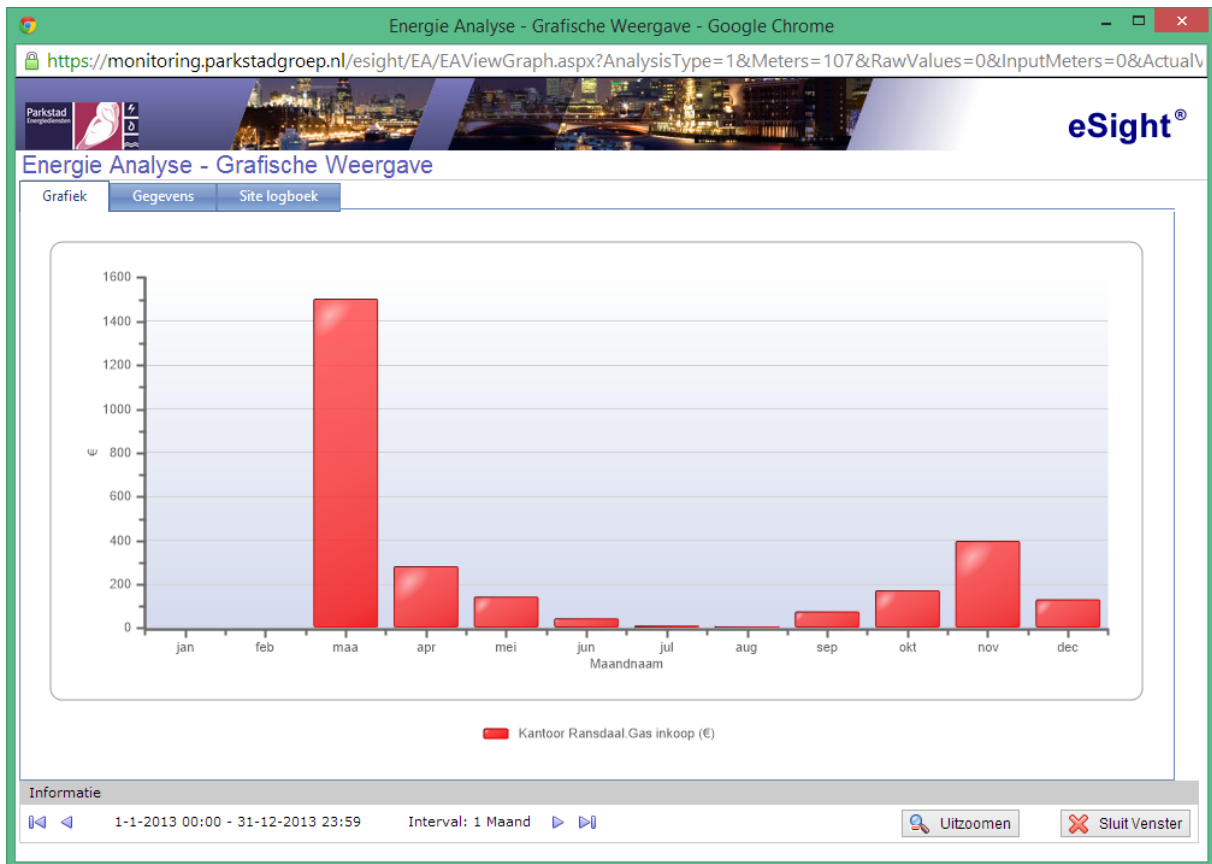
Energie Analyse - Grafische Weergave - Google Chrome

https://monitoring.parkstadgroep.nl/esight/EA/EAViewGraph.aspx?AnalysisType=1&Meters=107&RawValues=0&InputMeters=0&ActualV

Parkstad Energiediensten

eSight®

Energie Analyse - Grafische Weergave

Grafiek | Gegevens | Site logboek

1600
1400
1200
1000
800
600
400
200
0

€

jan feb maa apr mei jun jul aug sep okt nov dec

Maandnaam

Kantoor Ransdaal.Gas inkoop (€)

Informatie

1-1-2013 00:00 - 31-12-2013 23:59   Interval: 1 Maand

Uitzoomen   Sluit Venster